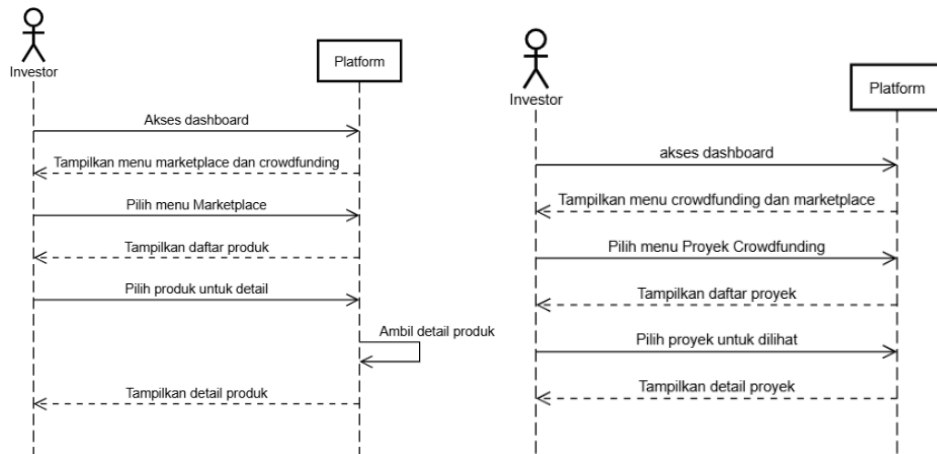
Investor

Platform

Akses dashboard

Tampilkan menu marketplace dan crowdfunding

Pilih menu Marketplace

Tampilkan daftar produk

Pilih produk untuk detail

Ambil detail produk

Tampilkan detail produk

Investor

Platform

akses dashboard

Tampilkan menu crowdfunding dan marketplace

Pilih menu Proyek Crowdfunding

Tampilkan daftar proyek

Pilih proyek untuk dilihat

Tampilkan detail proyek